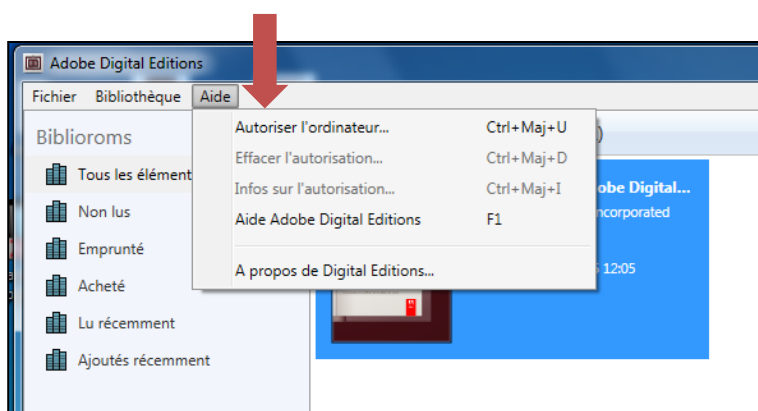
Adobe Digital Editions

Fichier Bibliothèque Aide

Bibliorooms

Tous les élément

Non lus

Emprunté

Acheté

Lu récemment

Ajoutés récemment

Autoriser l'ordinateur... Ctrl+Maj+U

Effacer l'autorisation... Ctrl+Maj+D

Infos sur l'autorisation... Ctrl+Maj+I

Aide Adobe Digital Editions F1

A propos de Digital Editions...

obe Digital...

ncorporated

5 12:05